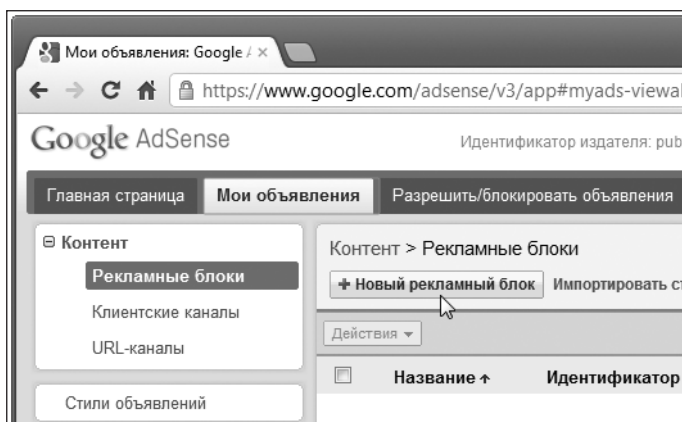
Мои объявления: Google / ×

https://www.google.com/adsense/v3/app#myads-viewal

Google AdSense

Идентификатор издателя: pub

Главная страница | Мои объявления | Разрешить/блокировать объявления

⊖ Контент

Рекламные блоки

Клиентские каналы

URL-каналы

Стили объявлений

Контент > Рекламные блоки

+ Новый рекламный блок | Импортировать ст

Действия ▾

Название ↑ | Идентификатор